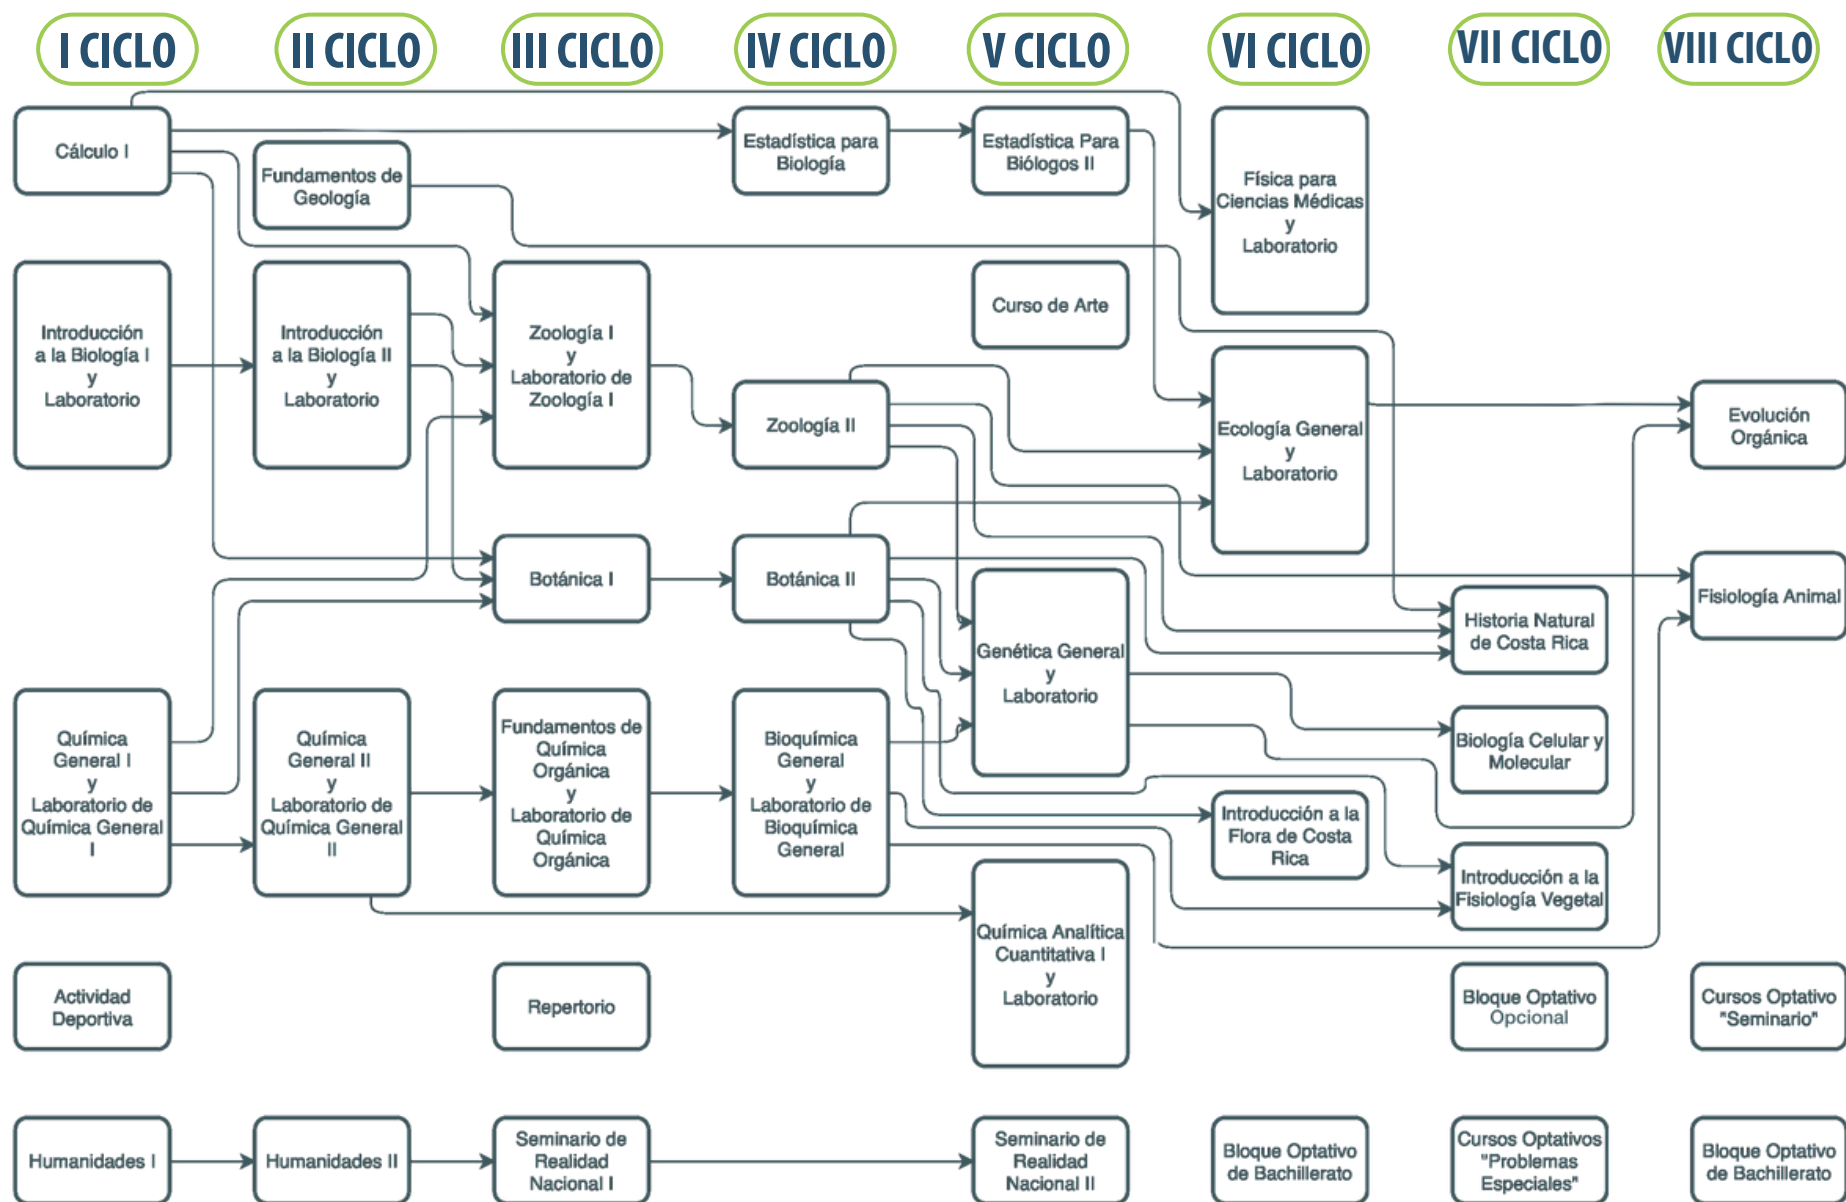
I CICLO

II CICLO

III CICLO

IV CICLO

V CICLO

VI CICLO

VII CICLO

VIII CICLO

Cálculo I

Fundamentos de Geología

Estadística para Biología

Estadística Para Biólogos II

Física para Ciencias Médicas y Laboratorio

Introducción a la Biología I y Laboratorio

Introducción a la Biología II y Laboratorio

Zoología I y Laboratorio de Zoología I

Curso de Arte

Zoología II

Ecología General y Laboratorio

Evolución Orgánica

Botánica I

Botánica II

Fisiología Animal

Genética General y Laboratorio

Historia Natural de Costa Rica

Química General I y Laboratorio de Química General I

Química General II y Laboratorio de Química General II

Fundamentos de Química Orgánica y Laboratorio de Química Orgánica

Bioquímica General y Laboratorio de Bioquímica General

Biología Celular y Molecular

Introducción a la Flora de Costa Rica

Introducción a la Fisiología Vegetal

Química Analítica Cuantitativa I y Laboratorio

Actividad Deportiva

Repertorio

Bloque Optativo Opcional

Cursos Optativo "Seminario"

Humanidades I

Humanidades II

Seminario de Realidad Nacional I

Seminario de Realidad Nacional II

Bloque Optativo de Bachillerato

Cursos Optativos "Problemas Especiales"

Bloque Optativo de Bachillerato